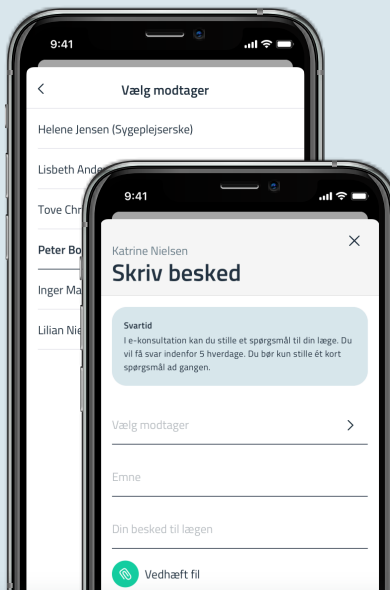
9:41

Vælg modtager

Helene Jensen (Sygeplejserske)

Lisbeth Ande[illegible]

Tove Chr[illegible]

Peter Bo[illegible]

Inger Ma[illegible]

Lilian Nie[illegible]

9:41

Katrine Nielsen

Skriv besked

Svartid
I e-konsultation kan du stille et spørgsmål til din læge. Du vil få svar indenfor 5 hverdage. Du bør kun stille ét kort spørgsmål ad gangen.

Vælg modtager

Emne

Din besked til lægen

Vedhæft fil